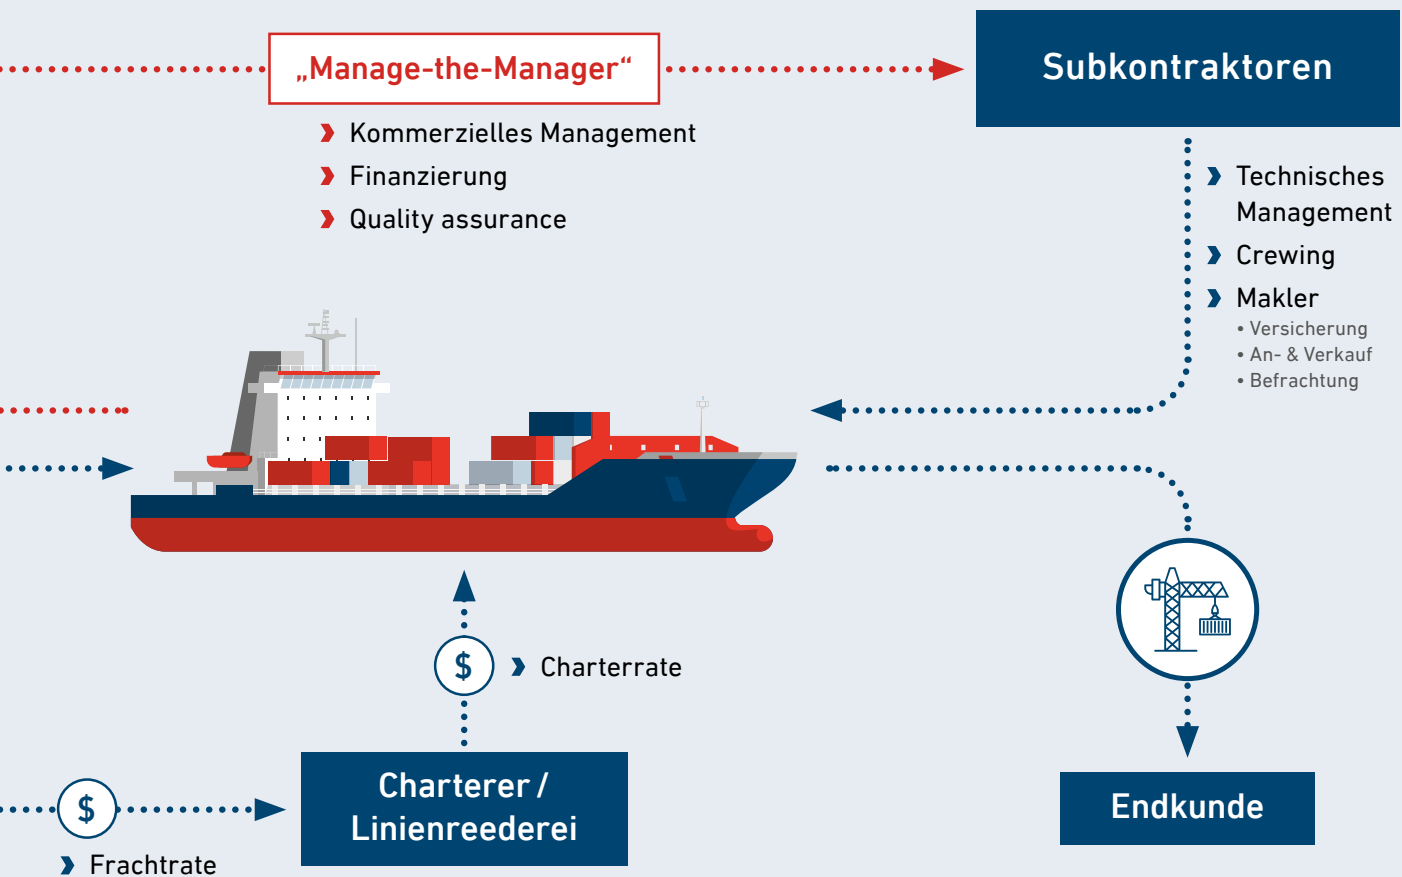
„Manage-the-Manager“

Subkontraktoren

Kommerzielles Management
Finanzierung
Quality assurance

Technisches Management
Crewing
Makler
• Versicherung
• An- & Verkauf
• Befrachtung

$
Charterrate

Charterer / Linienreederei

$
Frachtrate

Endkunde